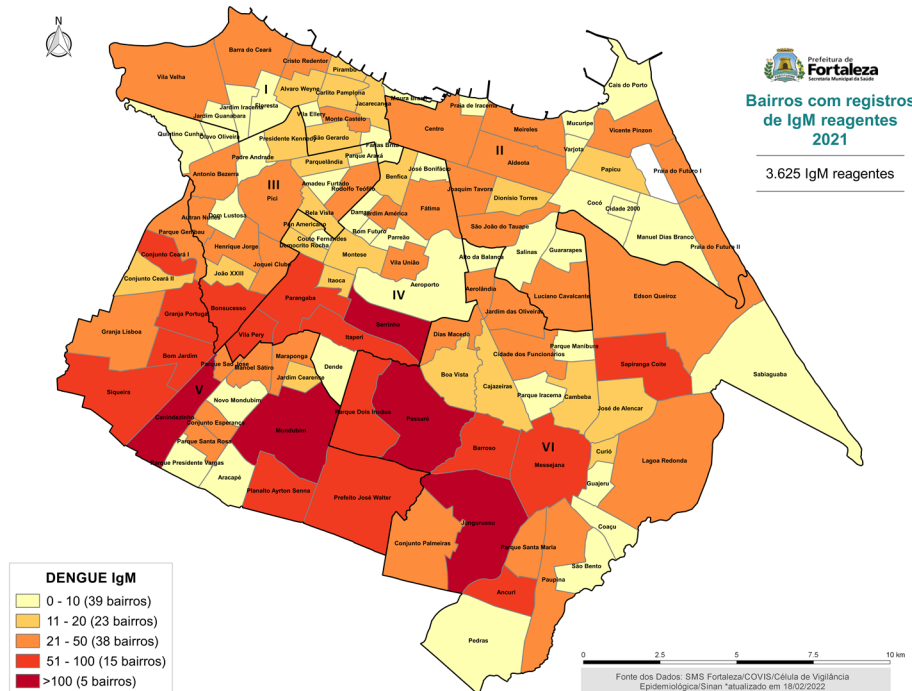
N

Prefeitura de Fortaleza
Secretaria Municipal da Saúde

Bairros com registros de IgM reagentes 2021

3.625 IgM reagentes

Barra do Ceará
Cristo Redentor
Pirambu
Vila Velha
I
Alvaro Weyne
Carlito Pamplona
Jacarecanga
Moura Brasil
Praia de Iracema
Cais do Porto
Jardim Iracema
Jardim Guanabara
Floresta
Vila Ellery
Monte Castelo
Centro
Meireles
Mucuripe
Vicente Pinzon
Quintino Cunha
Olavo Oliveira
Presidente Kennedy
São Gerardo
Farias Brito
Parque Araxá
II
Varjota
Padre Andrade
Parquelândia
José Bonifácio
Aldeota
Papicu
Praia do Futuro I
Antonio Bezerra
III
Amadeu Furtado
Rodolfo Teófilo
Benfica
Joaquim Tavora
Dionísio Torres
Pici
Dom Lustosa
Bela Vista
Damas
Jardim América
Fátima
Cocó
Cidade 2000
Autran Nunes
Pan Americano
Bom Futuro
São João do Tauape
Parque Genibaú
Henrique Jorge
Couto Fernandes
Demócrito Rocha
Parreão
Manuel Dias Branco
Guararapes
Praia do Futuro II
Conjunto Ceará I
Salinas
Alto da Balança
João XXIII
Joquei Clube
Montese
Vila União
Conjunto Ceará II
Itaoca
Aeroporto
IV
Aerolândia
Luciano Cavalcante
Edson Queiroz
Bonsucesso
Parangaba
Granja Portugal
Granja Lisboa
Jardim das Oliveiras
Serrinha
Vila Pery
Dias Macedo
Itaperi
Bom Jardim
Parque Manibura
Cidade dos Funcionários
Parque São José
Maraponga
Sapiranga Coité
Manuel Sátiro
Dendê
Sabiaguaba
Boa Vista
Jardim Cearense
Cajazeiras
Siqueira
V
Parque Iracema
Cambeba
Novo Mondubim
Canindezinho
Parque Dois Irmãos
Passaré
José de Alencar
Conjunto Esperança
Mondubim
Parque Santa Rosa
Barroso
VI
Curió
Messejana
Lagoas Redonda
Parque Presidente Vargas
Guajeru
Aracapé
Planalto Ayrton Senna
Prefeito José Walter
Jangurussu
Coaçu
Parque Santa Maria
Conjunto Palmeiras
São Bento
Paupina
Ancuri
Pedras

DENGUE IgM
0 - 10 (39 bairros)
11 - 20 (23 bairros)
21 - 50 (38 bairros)
51 - 100 (15 bairros)
>100 (5 bairros)

0 2.5 5 7.5 10 km

Fonte dos Dados: SMS Fortaleza/COVIS/Célula de Vigilância Epidemiológica/Sinan *atualizado em 18/02/2022